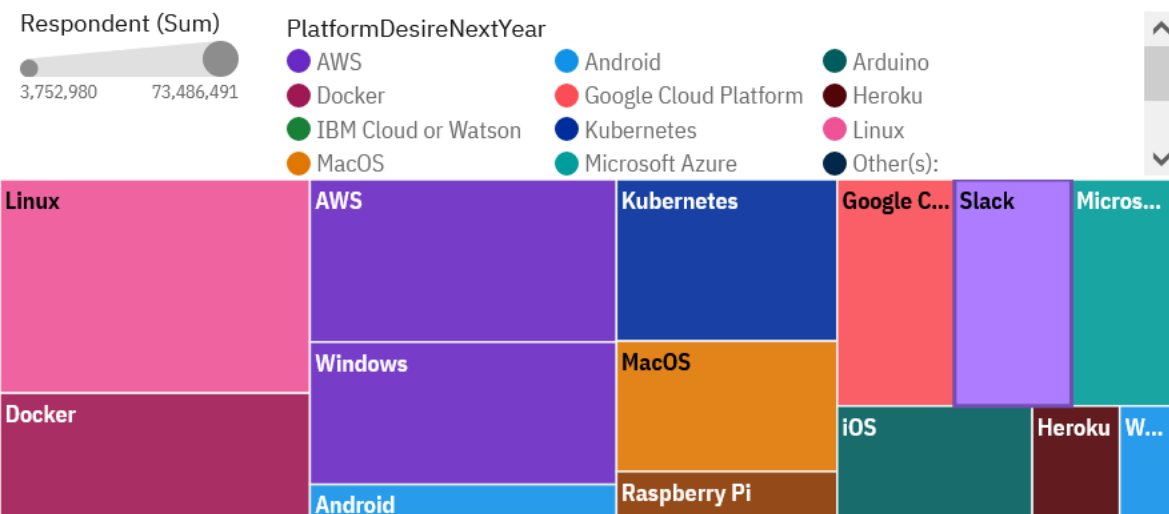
Respondent (Sum)

3,752,980 73,486,491

PlatformDesireNextYear

AWS
Docker
IBM Cloud or Watson
MacOS
Android
Google Cloud Platform
Kubernetes
Microsoft Azure
Arduino
Heroku
Linux
Other(s):

Linux
Docker
AWS
Windows
Android
Kubernetes
MacOS
Raspberry Pi
Google C...
Slack
Micros...
iOS
Heroku
W...